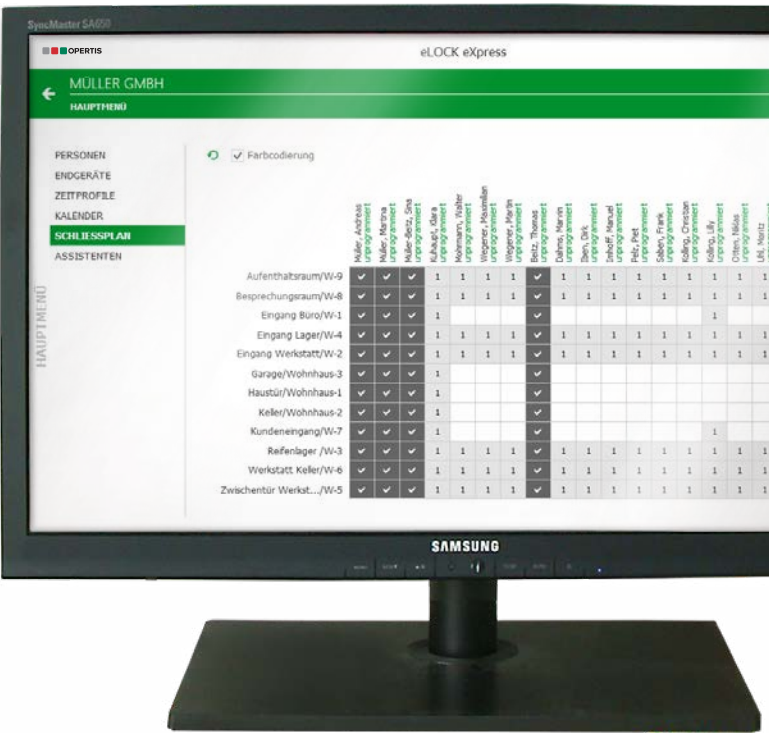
SyncMaster SA650

OPERTIS

eLOCK eXpress

MÜLLER GMBH

HAUPTMENÜ

PERSONEN
ENDGERÄTE
ZEITPROFILE
KALENDER
SCHLIESSPLAN
ASSISTENTEN

HAUPTMENÜ

Farbcodierung

Müller, Andreas unprogrammiert
Müller, Martina unprogrammiert
Müller-Beitz, Sina unprogrammiert
Kuhaupt, Klara unprogrammiert
Mohrmann, Walter unprogrammiert
Wegener, Maximilian unprogrammiert
Wegener, Martin unprogrammiert
Beitz, Thomas unprogrammiert
Dahms, Marvin unprogrammiert
Iben, Dirk unprogrammiert
Imhoff, Manuel unprogrammiert
Pelz, Piet unprogrammiert
Seben, Frank unprogrammiert
Kolling, Christian unprogrammiert
Kolling, Lilly unprogrammiert
Olten, Niklas unprogrammiert
Uhl, Moritz

Aufenthaltsraum/W-9
Besprechungsraum/W-8
Eingang Büro/W-1
Eingang Lager/W-4
Eingang Werkstatt/W-2
Garage/Wohnhaus-3
Haustür/Wohnhaus-1
Keller/Wohnhaus-2
Kundeneingang/W-7
Reifenlager /W-3
Werkstatt Keller/W-6
Zwischentür Werkst.../W-5

SAMSUNG